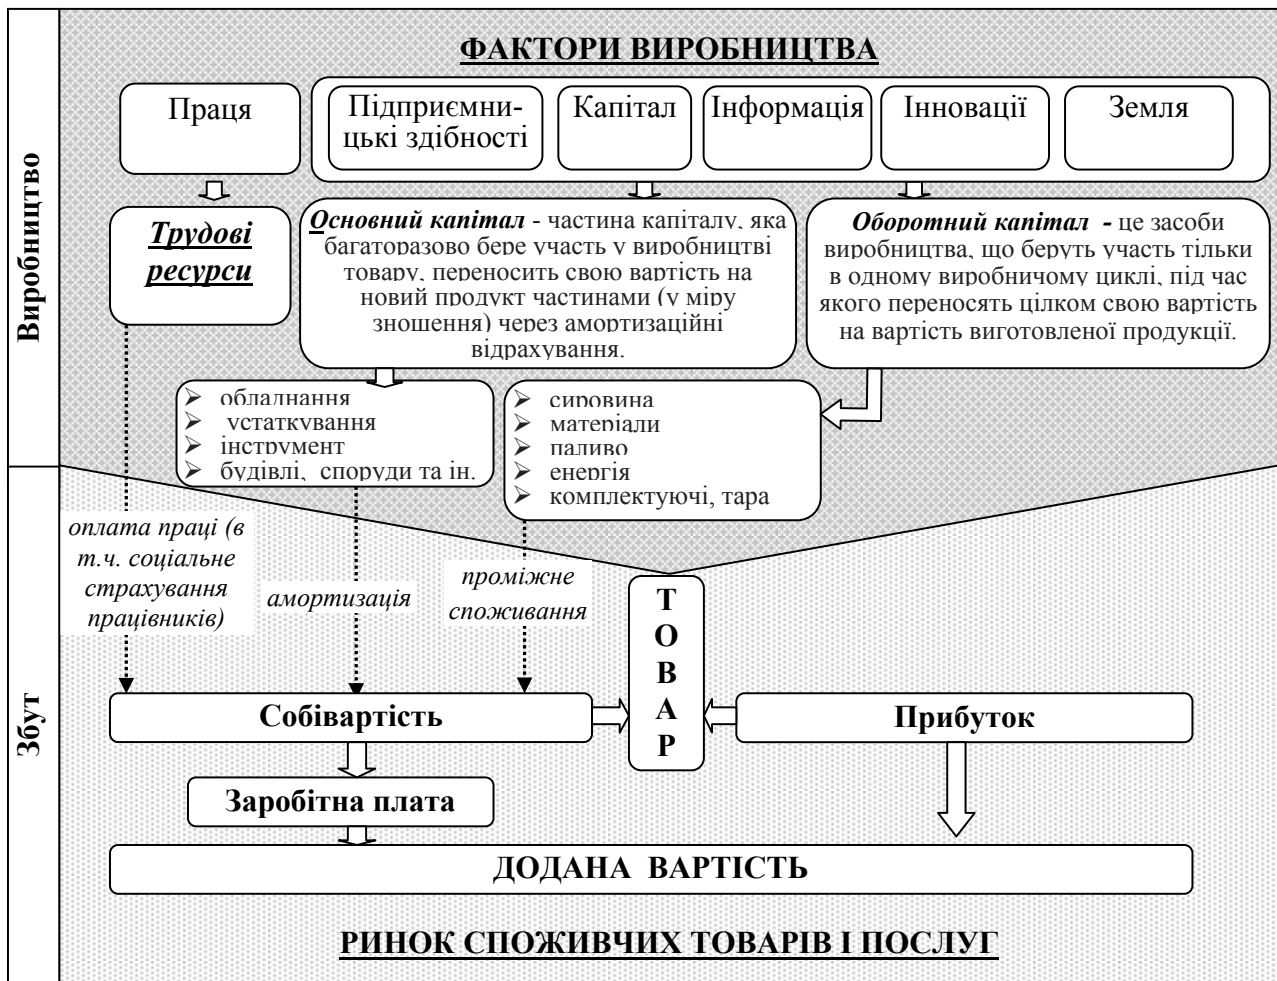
Виробництво

ФАКТОРИ ВИРОБНИЦТВА

Праця

Підприємницькі здібності

Капітал

Інформація

Інновації

Земля

Трудові ресурси

Основний капітал - частина капіталу, яка багаторазово бере участь у виробництві товару, переносить свою вартість на новий продукт частинами (у міру зношення) через амортизаційні відрахування.

Оборотний капітал - це засоби виробництва, що беруть участь тільки в одному виробничому циклі, під час якого переносять цілком свою вартість на вартість виготовленої продукції.

- обладнання
- устаткування
- інструмент
- будівлі, споруди та ін.

- сировина
- матеріали
- паливо
- енергія
- комплектуючі, тара

Збут

оплата праці (в т.ч. соціальне страхування працівників)

амортизація

проміжне споживання

Т О В А Р

Собівартість

Прибуток

Заробітна плата

ДОДАНА ВАРТІСТЬ

РИНОК СПОЖИВЧИХ ТОВАРІВ І ПОСЛУГ